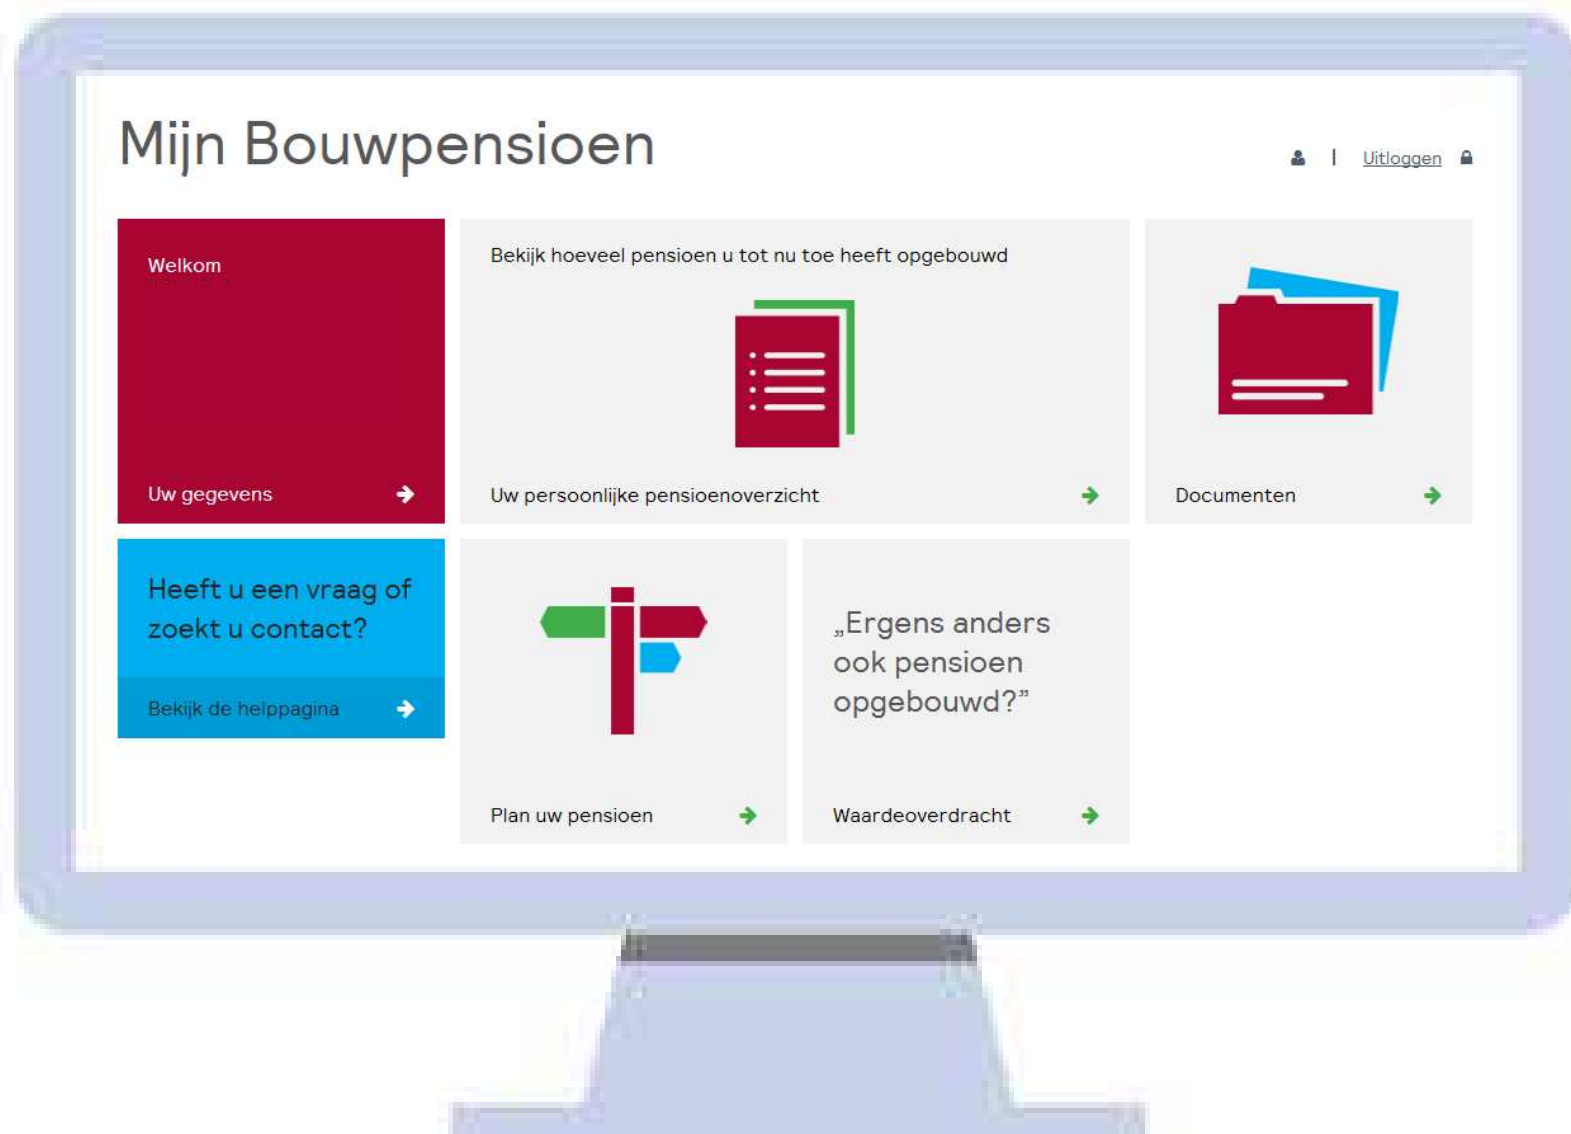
Mijn Bouwpensioen

| Uitloggen

Welkom

Uw gegevens

Bekijk hoeveel pensioen u tot nu toe heeft opgebouwd

Uw persoonlijke pensioenoverzicht

Documenten

Heeft u een vraag of zoekt u contact?

Bekijk de helppagina

Plan uw pensioen

„Ergens anders ook pensioen opgebouwd?"

Waardeoverdracht